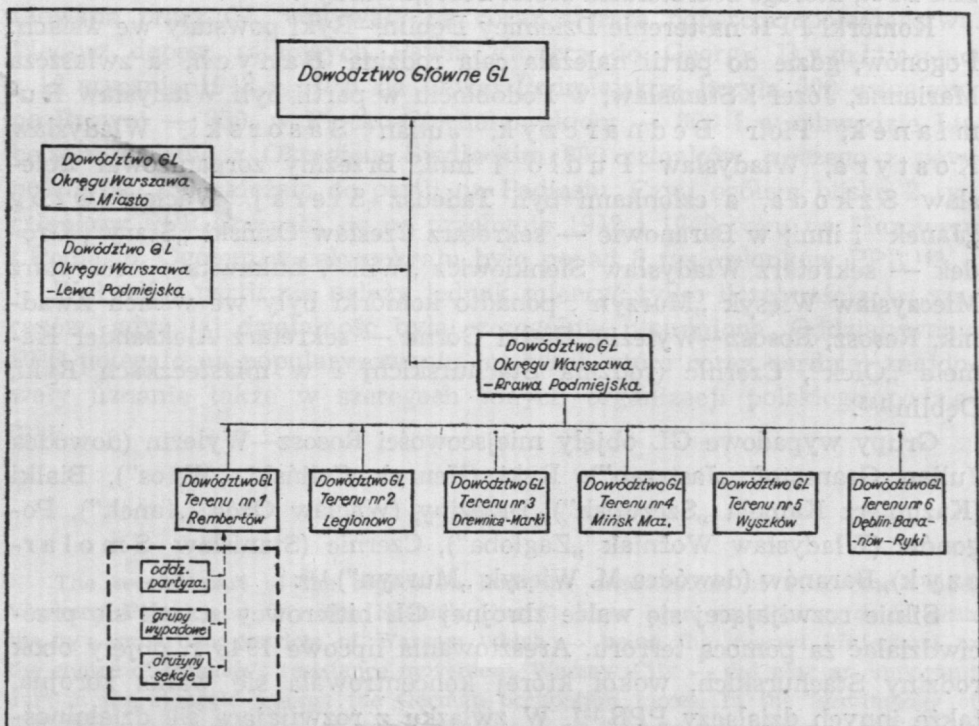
Dowództwo Główne GL

Dowództwo GL Okręgu Warszawa -Miasto

Dowództwo GL Okręgu Warszawa -Lewa Podmiejska

Dowództwo GL Okręgu Warszawa -Prawa Podmiejska

Dowództwo GL Terenu nr 1 Rembertów

Dowództwo GL Terenu nr 2 Legionowo

Dowództwo GL Terenu nr 3 Drewnica-Marki

Dowództwo GL Terenu nr 4 Mińsk Maz.

Dowództwo GL Terenu nr 5 Wyszków

Dowództwo GL Terenu nr 6 Dęblin-Baranów-Ryki

oddz. partyzа.

grupy wypadowe

drużyny sekcje